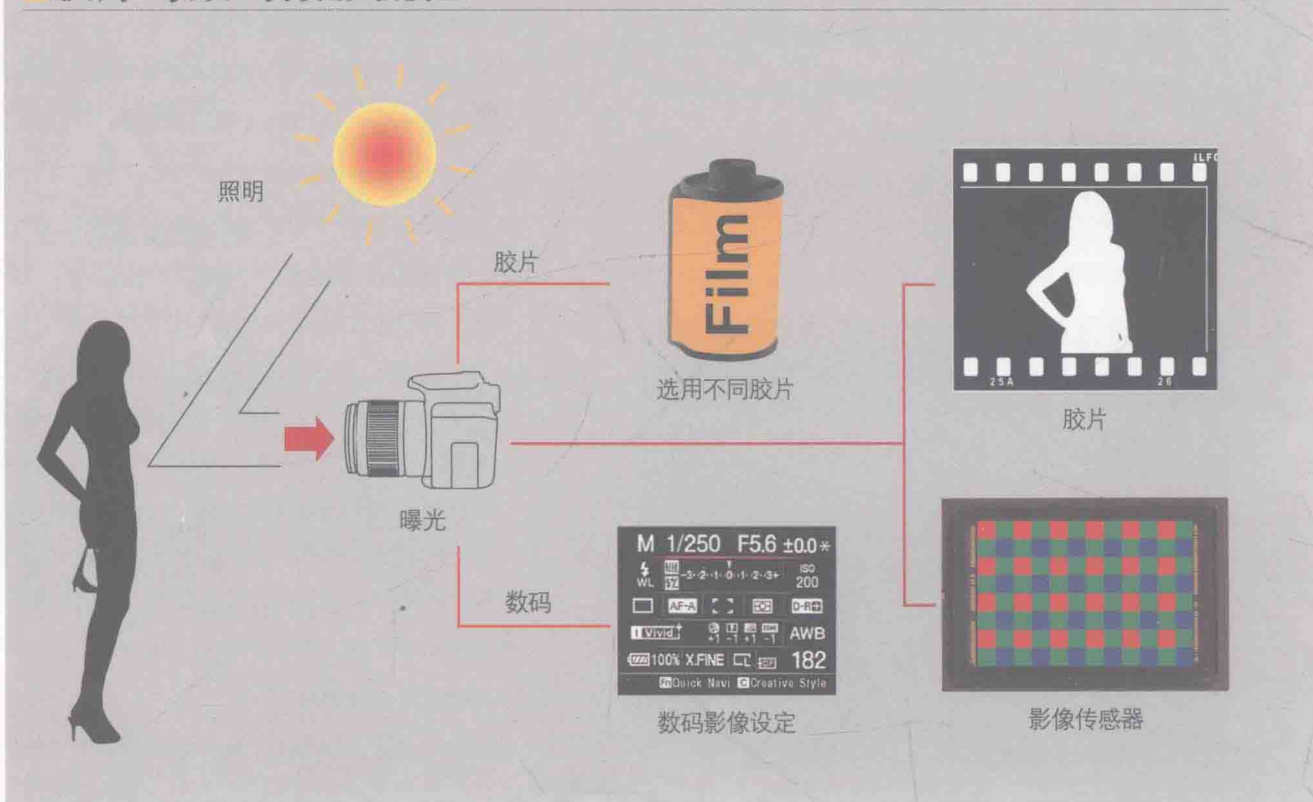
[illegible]

照明

胶片

Film

选用不同胶片

ILFO

25A

26

胶片

曝光

数码

M 1/250 F5.6 ±0.0

WL -3·2·1·0·1·2·3+ ISO 200

AF-A D-R

Vivid +1 -1 +1 -1 AWB

100% X.FINE 182

Fn Quick Navi C Creative Style

数码影像设定

影像传感器